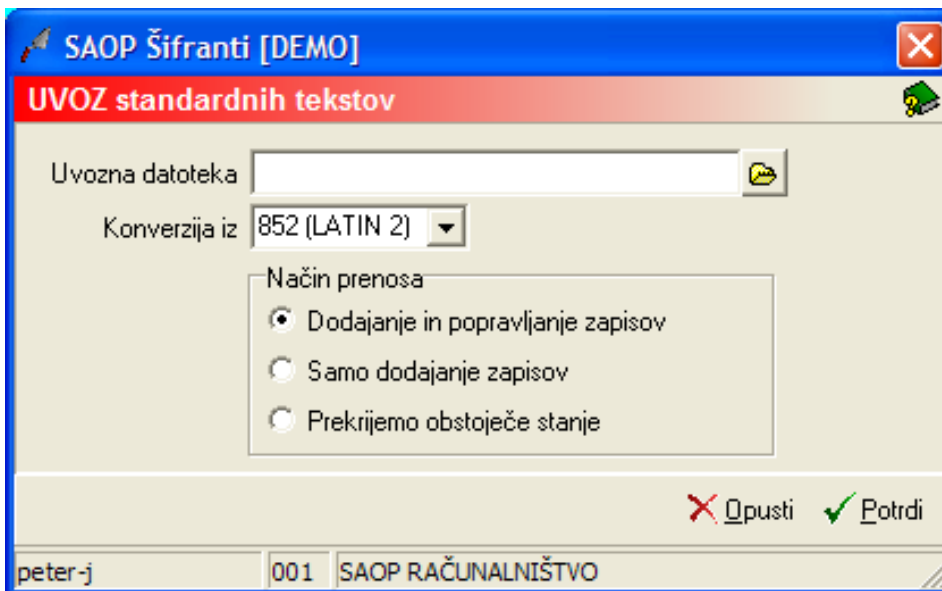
SAOP Šifranti [DEMO]

UVOZ standardnih tekstov

Uvozna datoteka

Konverzija iz 852 (LATIN 2)

Način prenosa

Dodajanje in popravljanje zapisov

Samo dodajanje zapisov

Prekrijemo obstoječe stanje

Opusti Potrdi

peter-j 001 SAOP RAČUNALNIŠTVO